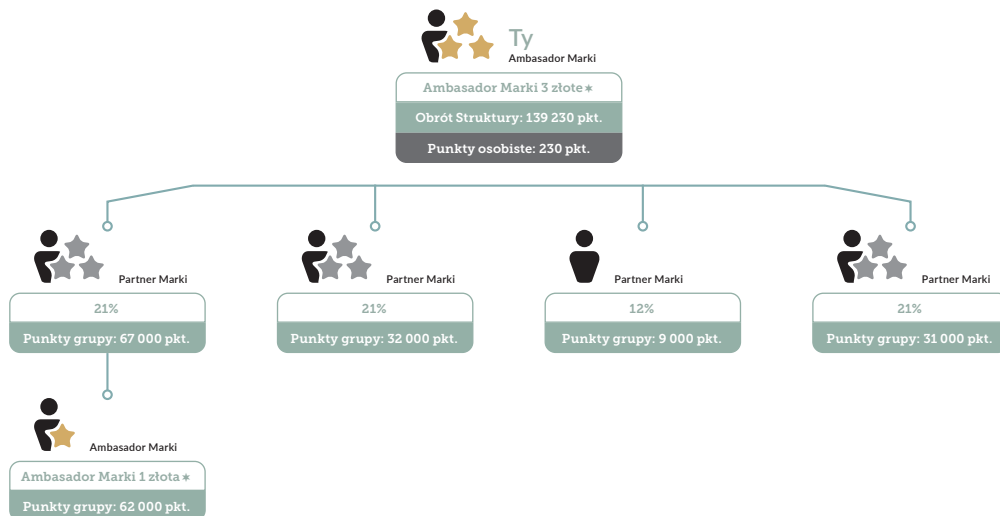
Ty
Ambasador Marki

Ambasador Marki 3 złote *
Obrót Struktury: 139 230 pkt.
Punkty osobiste: 230 pkt.

Partner Marki
21%
Punkty grupy: 67 000 pkt.

Partner Marki
21%
Punkty grupy: 32 000 pkt.

Partner Marki
12%
Punkty grupy: 9 000 pkt.

Partner Marki
21%
Punkty grupy: 31 000 pkt.

Ambasador Marki
Ambasador Marki 1 złota *
Punkty grupy: 62 000 pkt.